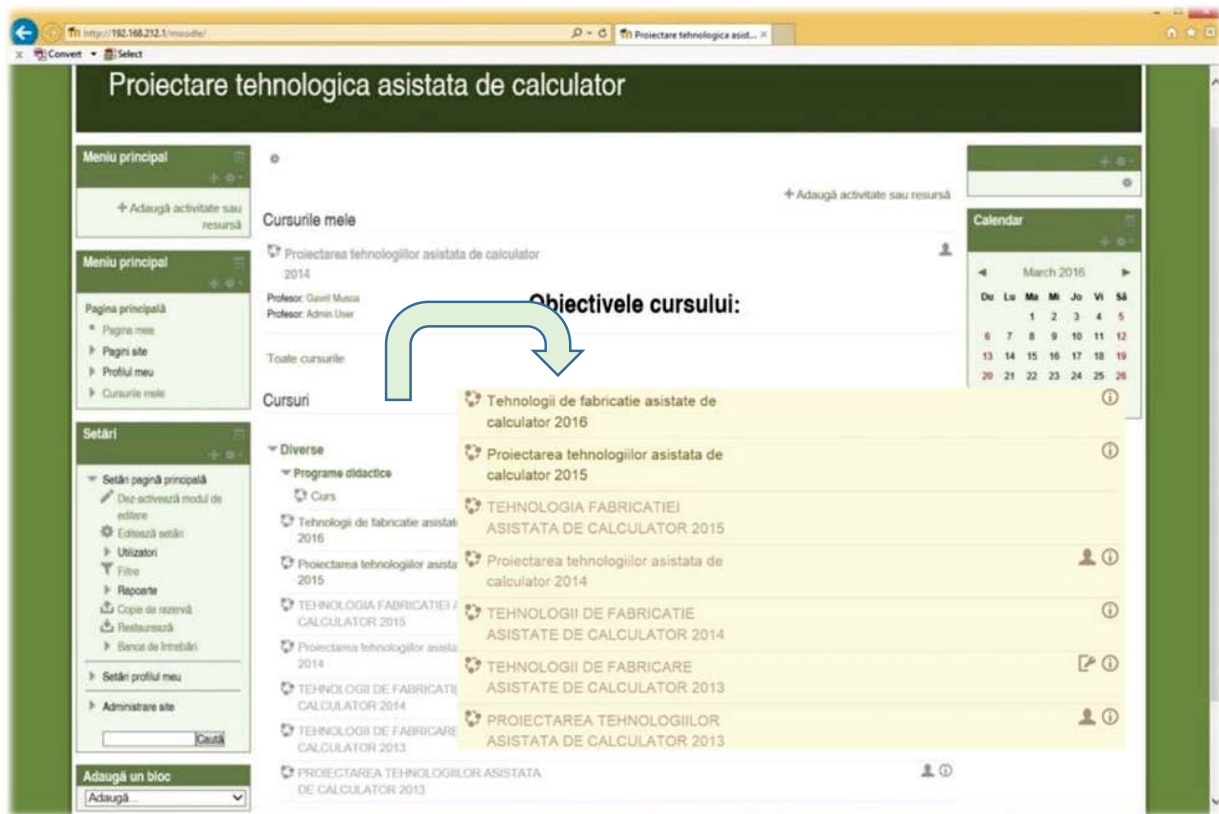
http://192.168.212.1/moodle/
Proiectare tehnologica asist...
Convert Select

Proiectare tehnologica asistata de calculator

Meniu principal
+ Adaugă activitate sau resursă

Meniu principal
Pagina principală
Pagina mea
Pagini site
Profilul meu
Cursurile mele

Setări
Setări pagină principală
Dez-activează modul de editare
Editează setări
Utilizatori
Filtre
Rapoarte
Copie de rezervă
Restaurează
Banca de întrebări
Setări profilul meu
Administrare site
Caută

Adaugă un bloc
Adaugă...

+ Adaugă activitate sau resursă
Cursurile mele
Proiectarea tehnologiilor asistata de calculator 2014
Profesor: Gavril Musca
Profesor: Admin User
Toate cursurile
Cursuri
Diverse
Programe didactice
Curs
Tehnologii de fabricatie asistat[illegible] 2016
Proiectarea tehnologiilor asista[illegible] 2015
TEHNOLOGIA FABRICATIEI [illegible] CALCULATOR 2015
Proiectarea tehnologiilor asista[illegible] 2014
TEHNOLOGII DE FABRICATI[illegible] CALCULATOR 2014
TEHNOLOGII DE FABRICARE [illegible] CALCULATOR 2013
PROIECTAREA TEHNOLOGIILOR ASISTATA DE CALCULATOR 2013

Obiectivele cursului:

Tehnologii de fabricatie asistate de calculator 2016
Proiectarea tehnologiilor asistata de calculator 2015
TEHNOLOGIA FABRICATIEI ASISTATA DE CALCULATOR 2015
Proiectarea tehnologiilor asistata de calculator 2014
TEHNOLOGII DE FABRICATIE ASISTATE DE CALCULATOR 2014
TEHNOLOGII DE FABRICARE ASISTATE DE CALCULATOR 2013
PROIECTAREA TEHNOLOGIILOR ASISTATA DE CALCULATOR 2013

Calendar
March 2016
| Du | Lu | Ma | Mi | Jo | Vi | Să |
|---|---|---|---|---|---|---|
| | | 1 | 2 | 3 | 4 | 5 |
| 6 | 7 | 8 | 9 | 10 | 11 | 12 |
| 13 | 14 | 15 | 16 | 17 | 18 | 19 |
| 20 | 21 | 22 | 23 | 24 | 25 | 26 |